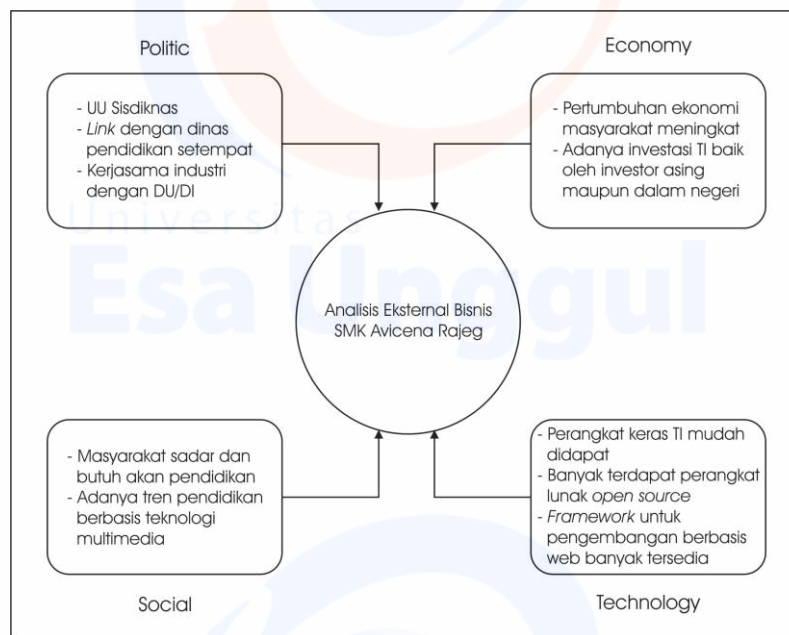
Politic

- UU Sisdiknas
- *Link* dengan dinas pendidikan setempat
- Kerjasama industri dengan DU/DI

Economy

- Pertumbuhan ekonomi masyarakat meningkat
- Adanya investasi TI baik oleh investor asing maupun dalam negeri

Universitas Esa Unggul

Analisis Eksternal Bisnis SMK Avicena Rajeg

- Masyarakat sadar dan butuh akan pendidikan
- Adanya tren pendidikan berbasis teknologi multimedia

Social

- Perangkat keras TI mudah didapat
- Banyak terdapat perangkat lunak *open source*
- *Framework* untuk pengembangan berbasis web banyak tersedia

Technology